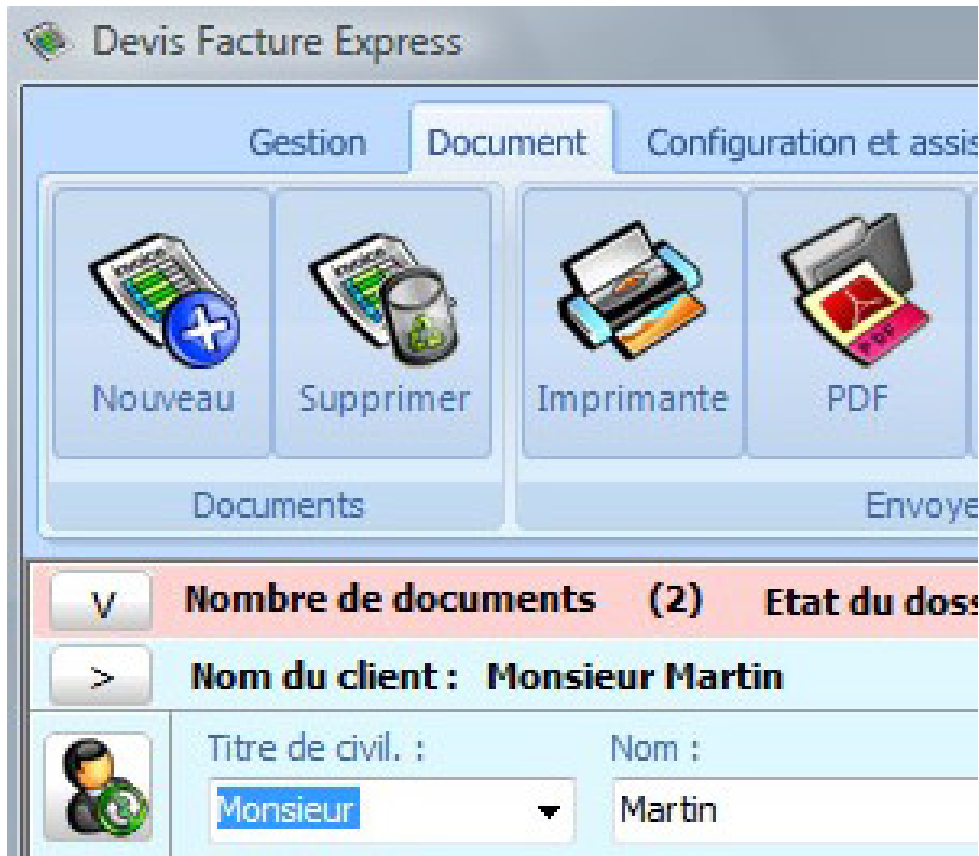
Devis Facture Express

Gestion | Document | Configuration et assis

Nouveau | Supprimer | Imprimante | PDF

Documents | Envoye

V Nombre de documents (2) Etat du doss

> Nom du client : Monsieur Martin

Titre de civil. :
Monsieur

Nom :
Martin